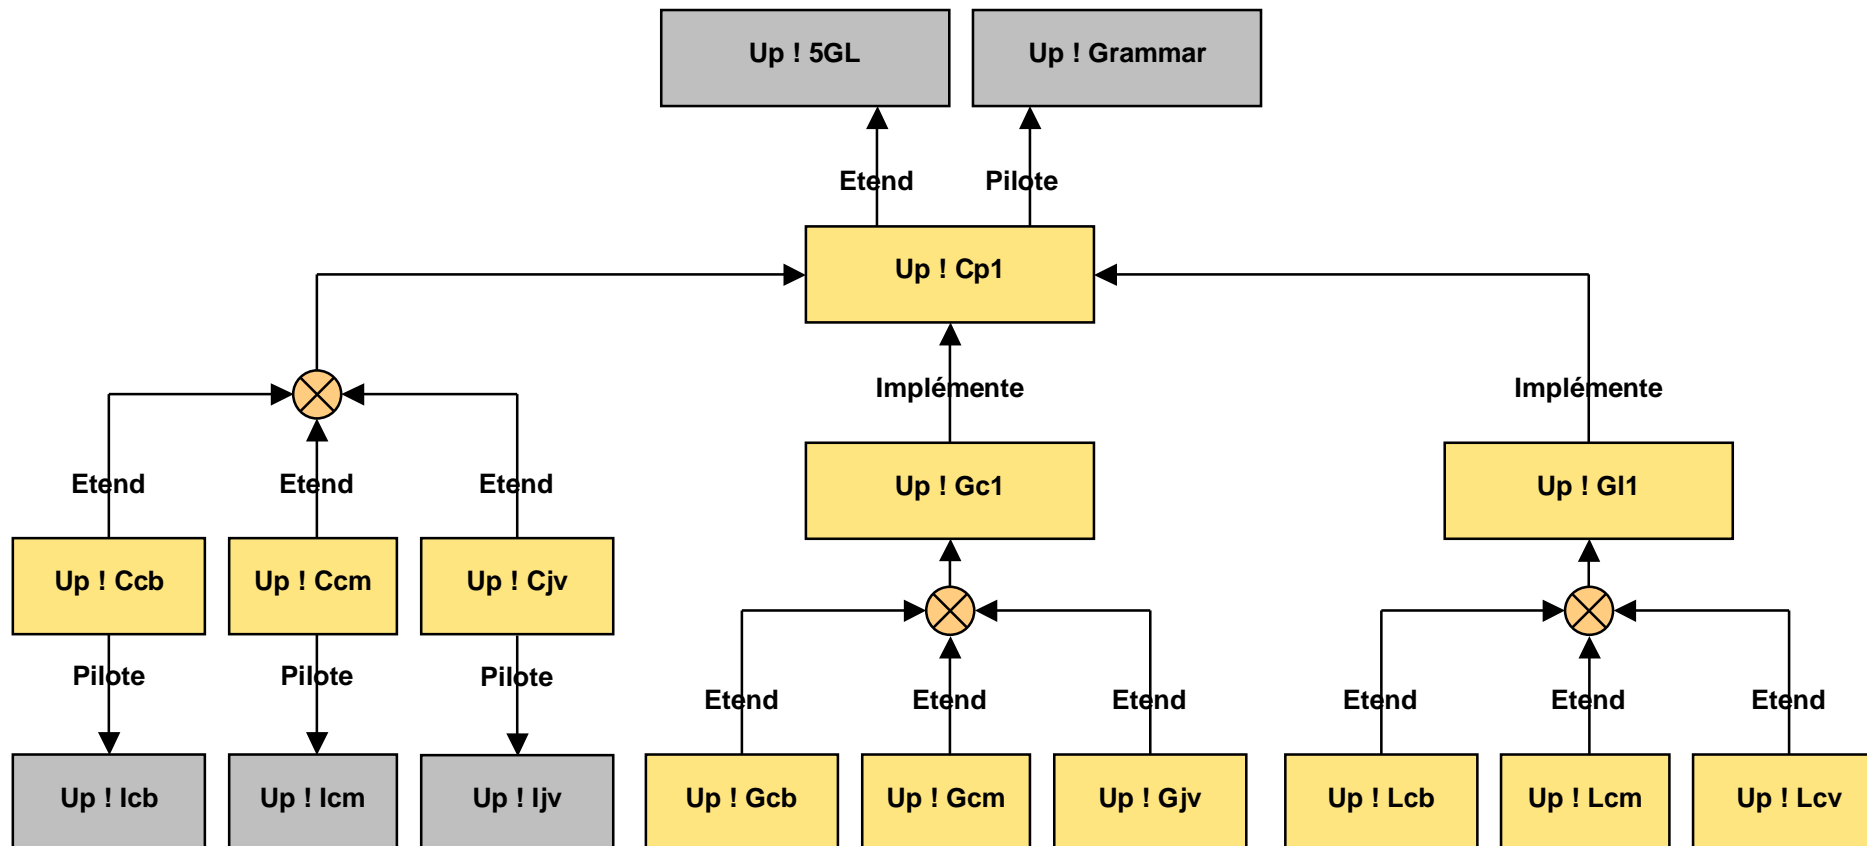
Up ! 5GL
Up ! Grammar
Etend
Pilote
Up ! Cp1
Implémente
Implémente
Up ! Gc1
Up ! Gl1
Etend
Etend
Etend
Up ! Ccb
Up ! Ccm
Up ! Cjv
Pilote
Pilote
Pilote
Etend
Etend
Etend
Etend
Etend
Etend
Up ! Icb
Up ! Icm
Up ! Ijv
Up ! Gcb
Up ! Gcm
Up ! Gjv
Up ! Lcb
Up ! Lcm
Up ! Lcv